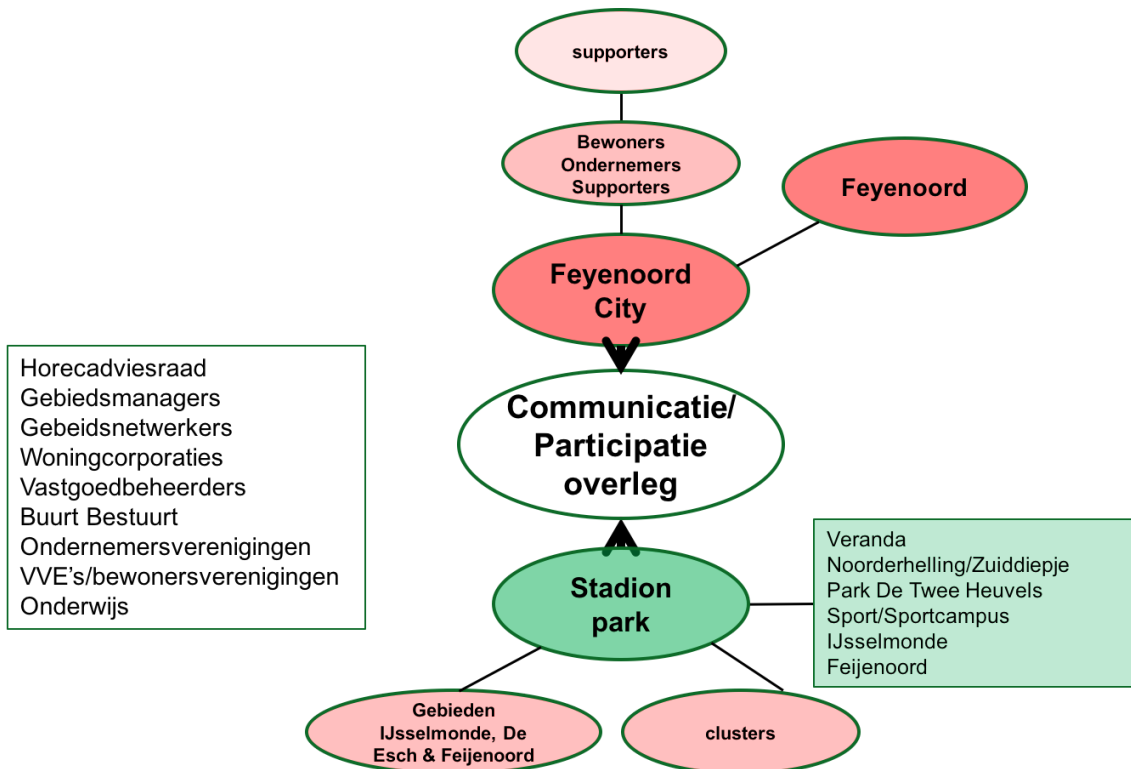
supporters

Bewoners
Ondernemers
Supporters

Feyenoord

Feyenoord
City

Horecadviesraad
Gebiedsmanagers
Gebeidsnetwerkers
Woningcorporaties
Vastgoedbeheerders
Buurt Bestuurt
Ondernemersverenigingen
VVE's/bewonersverenigingen
Onderwijs

Communicatie/
Participatie
overleg

Veranda
Noorderhelling/Zuiddiepje
Park De Twee Heuvels
Sport/Sportcampus
IJsselmonde
Feijenoord

Stadion
park

Gebieden
IJsselmonde, De
Esch & Feijenoord

clusters